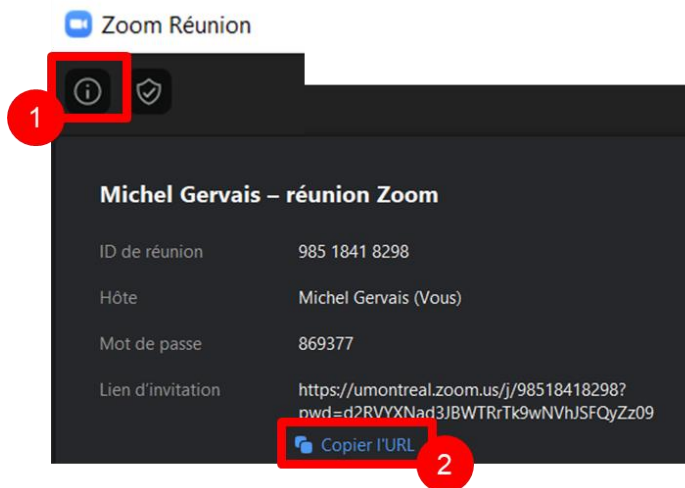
Zoom Réunion

1

Michel Gervais – réunion Zoom

| | |
|---|---|
| ID de réunion | 985 1841 8298 |
| Hôte | Michel Gervais (Vous) |
| Mot de passe | 869377 |
| Lien d'invitation | https://umontreal.zoom.us/j/98518418298?pwd=d2RVYXNad3JBWTRrTk9wNVhJSFQyZz09 |

Copier l'URL

2